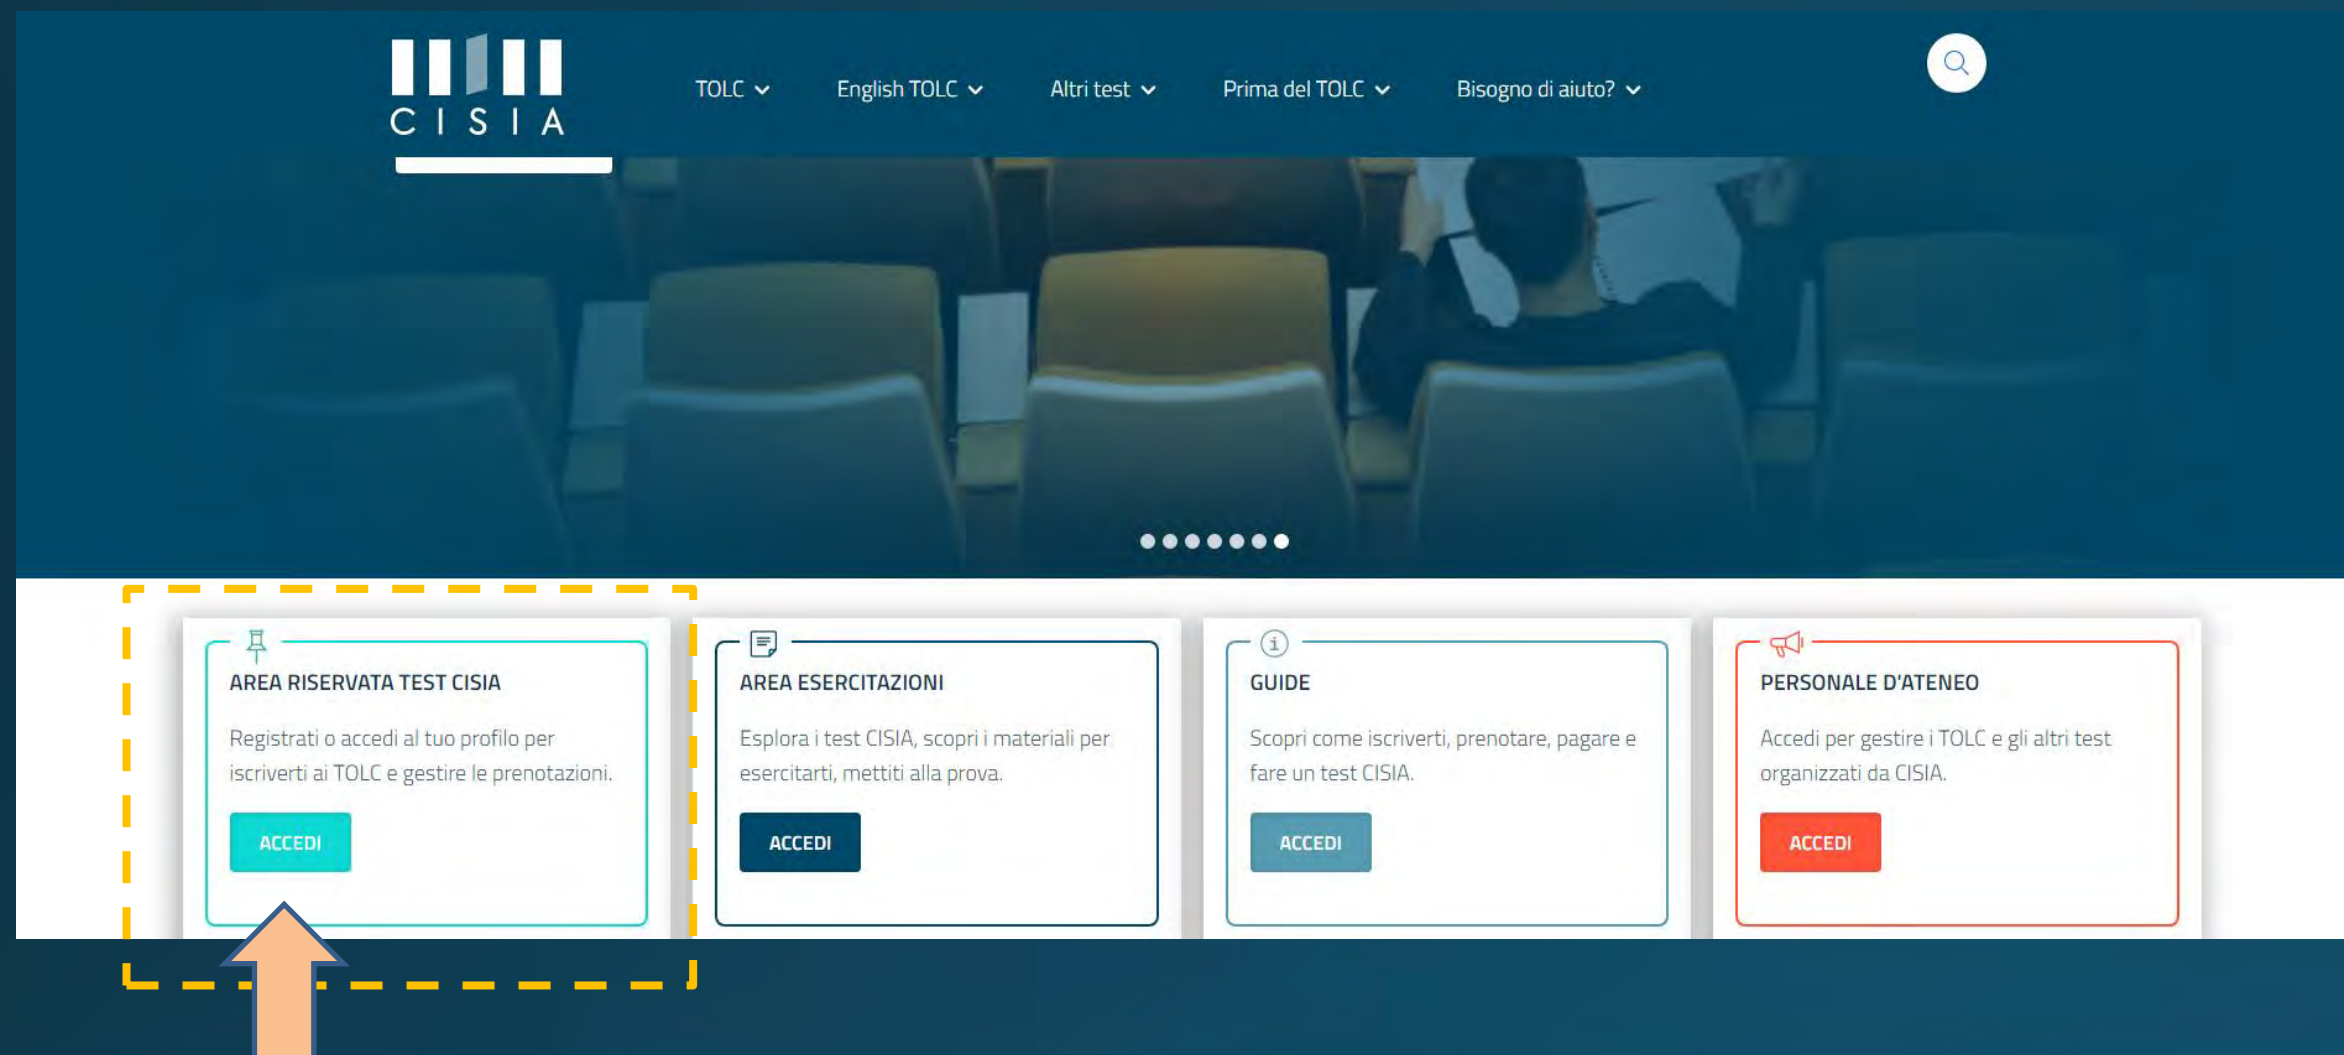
CISIA

TOLC English TOLC Altri test Prima del TOLC Bisogno di aiuto?

AREA RISERVATA TEST CISIA

Registrati o accedi al tuo profilo per iscriverti ai TOLC e gestire le prenotazioni.

ACCEDI

AREA ESERCITAZIONI

Esplora i test CISIA, scopri i materiali per esercitarti, mettiti alla prova.

ACCEDI

GUIDE

Scopri come iscriverti, prenotare, pagare e fare un test CISIA.

ACCEDI

PERSONALE D'ATENEO

Accedi per gestire i TOLC e gli altri test organizzati da CISIA.

ACCEDI